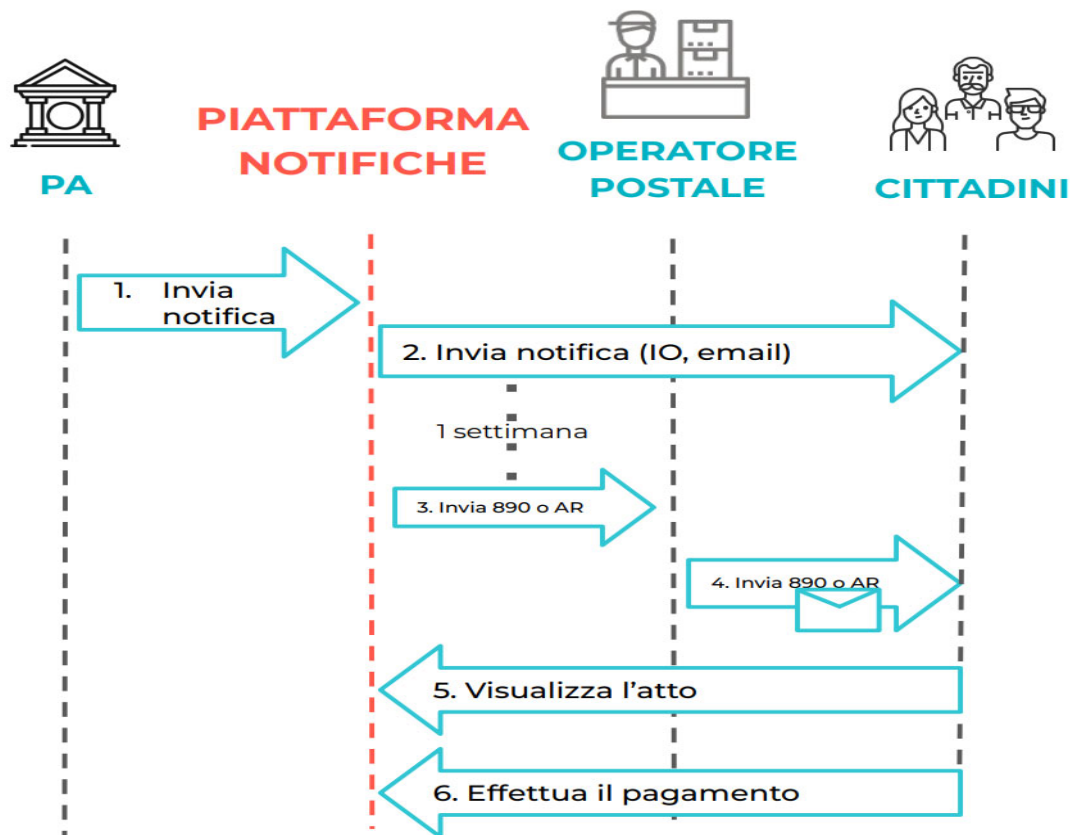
PA

PIATTAFORMA NOTIFICHE

OPERATORE POSTALE

CITTADINI

1. Invia notifica

2. Invia notifica (IO, email)

1 settimana

3. Invia 890 o AR

4. Invia 890 o AR

5. Visualizza l’atto

6. Effettua il pagamento